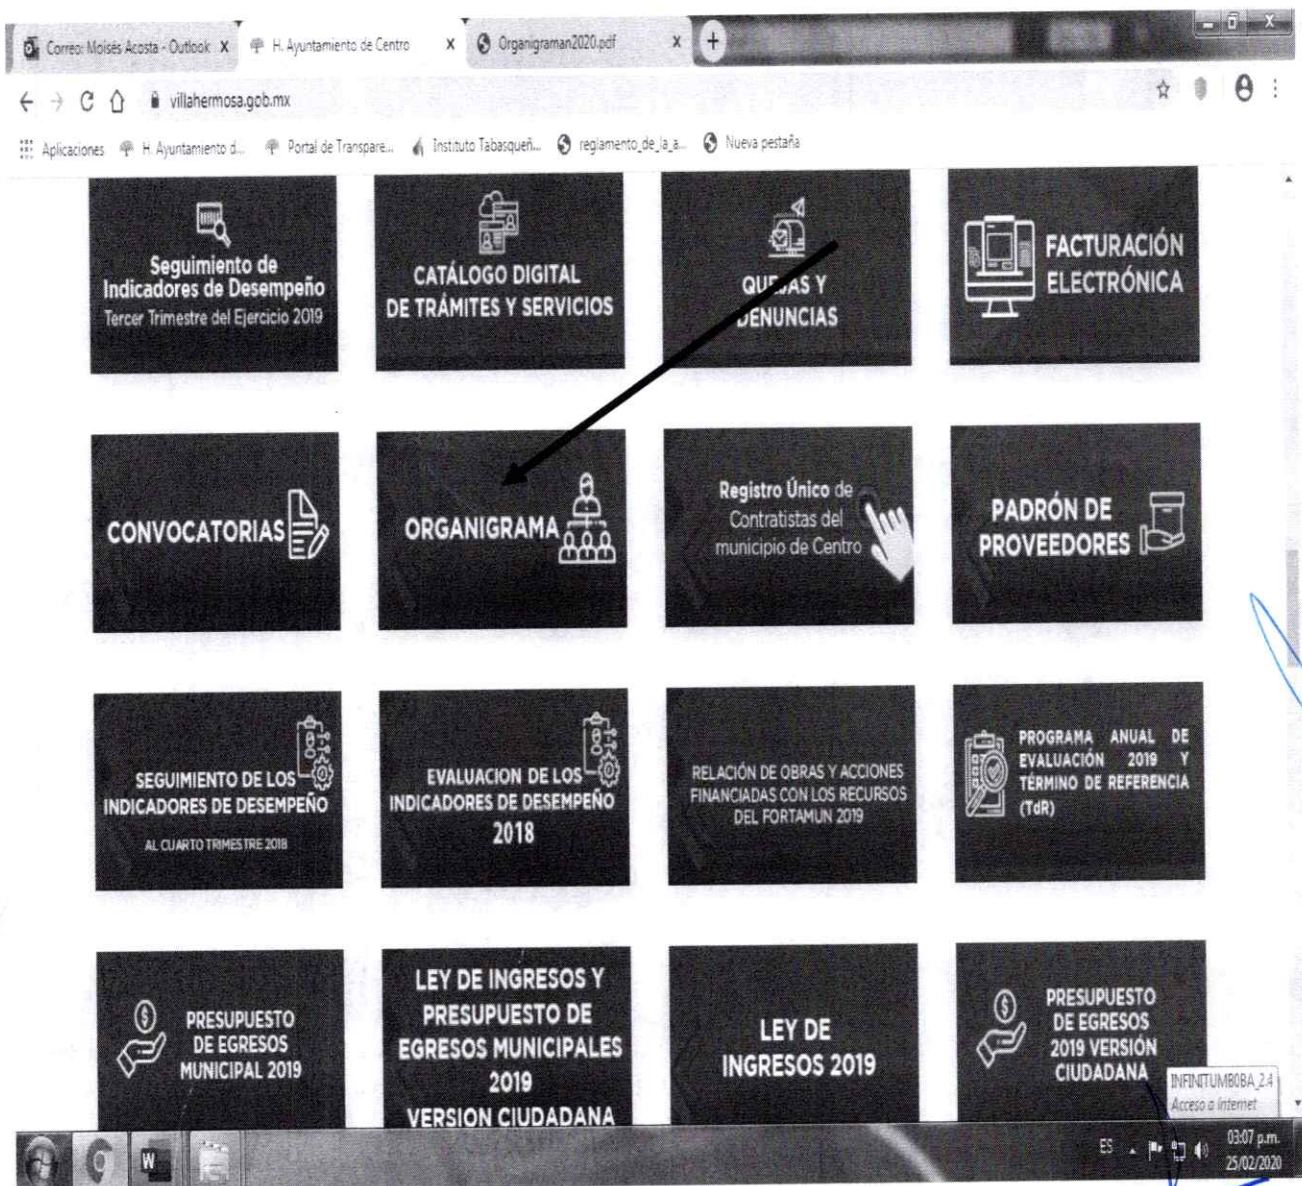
Correo: Moisés Acosta - Outlook X H. Ayuntamiento de Centro X Organigraman2020.pdf X +

villahermosa.gob.mx

Aplicaciones H. Ayuntamiento d... Portal de Transpare... Instituto Tabasqueñ... reglamento_de_la_a... Nueva pestaña

Seguimiento de Indicadores de Desempeño
Tercer Trimestre del Ejercicio 2019

CATÁLOGO DIGITAL DE TRÁMITES Y SERVICIOS

QUEJAS Y DENUNCIAS

FACTURACIÓN ELECTRÓNICA

CONVOCATORIAS

ORGANIGRAMA

Registro Único de Contratistas del municipio de Centro

PADRÓN DE PROVEEDORES

SEGUIMIENTO DE LOS INDICADORES DE DESEMPEÑO
AL CUARTO TRIMESTRE 2018

EVALUACION DE LOS INDICADORES DE DESEMPEÑO 2018

RELACIÓN DE OBRAS Y ACCIONES FINANCIADAS CON LOS RECURSOS DEL FORTAMUN 2019

PROGRAMA ANUAL DE EVALUACIÓN 2019 Y TÉRMINO DE REFERENCIA (TdR)

PRESUPUESTO DE EGRESOS MUNICIPAL 2019

LEY DE INGRESOS Y PRESUPUESTO DE EGRESOS MUNICIPALES 2019 VERSION CIUDADANA

LEY DE INGRESOS 2019

PRESUPUESTO DE EGRESOS 2019 VERSIÓN CIUDADANA

INFINITUMB0BA_2.4
Acceso a Internet

ES 03:07 p.m. 25/02/2020